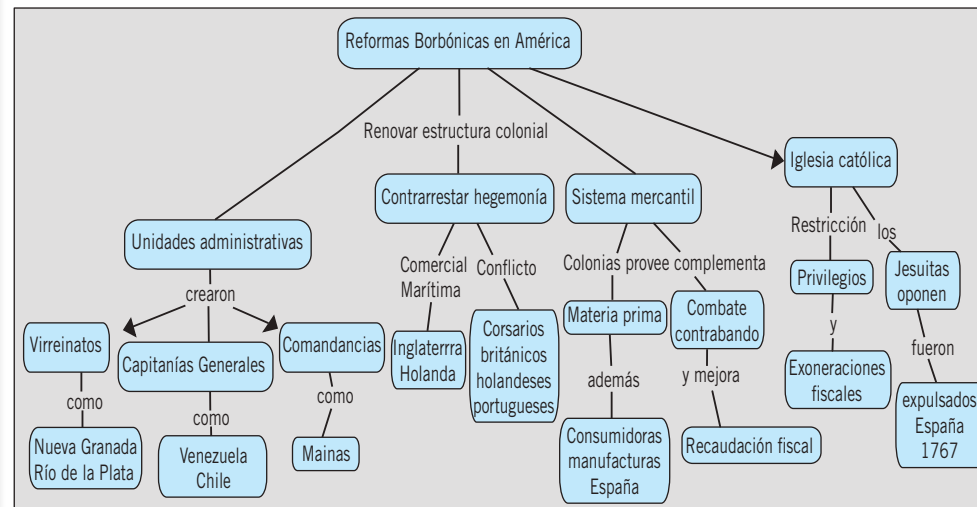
Reformas Borbónicas en América

Renovar estructura colonial

Unidades administrativas

crearon

Virreinatos

como

Nueva Granada
Río de la Plata

Capitanías Generales

como

Venezuela
Chile

Comandancias

como

Mainas

Contrarrestar hegemonía

Comercial
Marítima

Inglaterrra
Holanda

Conflicto

Corsarios
británicos
holandeses
portugueses

Sistema mercantil

Colonias provee

Materia prima

además

Consumidoras
manufacturas
España

complementa

Combate
contrabando

y mejora

Recaudación fiscal

Iglesia católica

Restricción

Privilegios

y

Exoneraciones
fiscales

los

Jesuitas
oponen

fueron

expulsados
España
1767